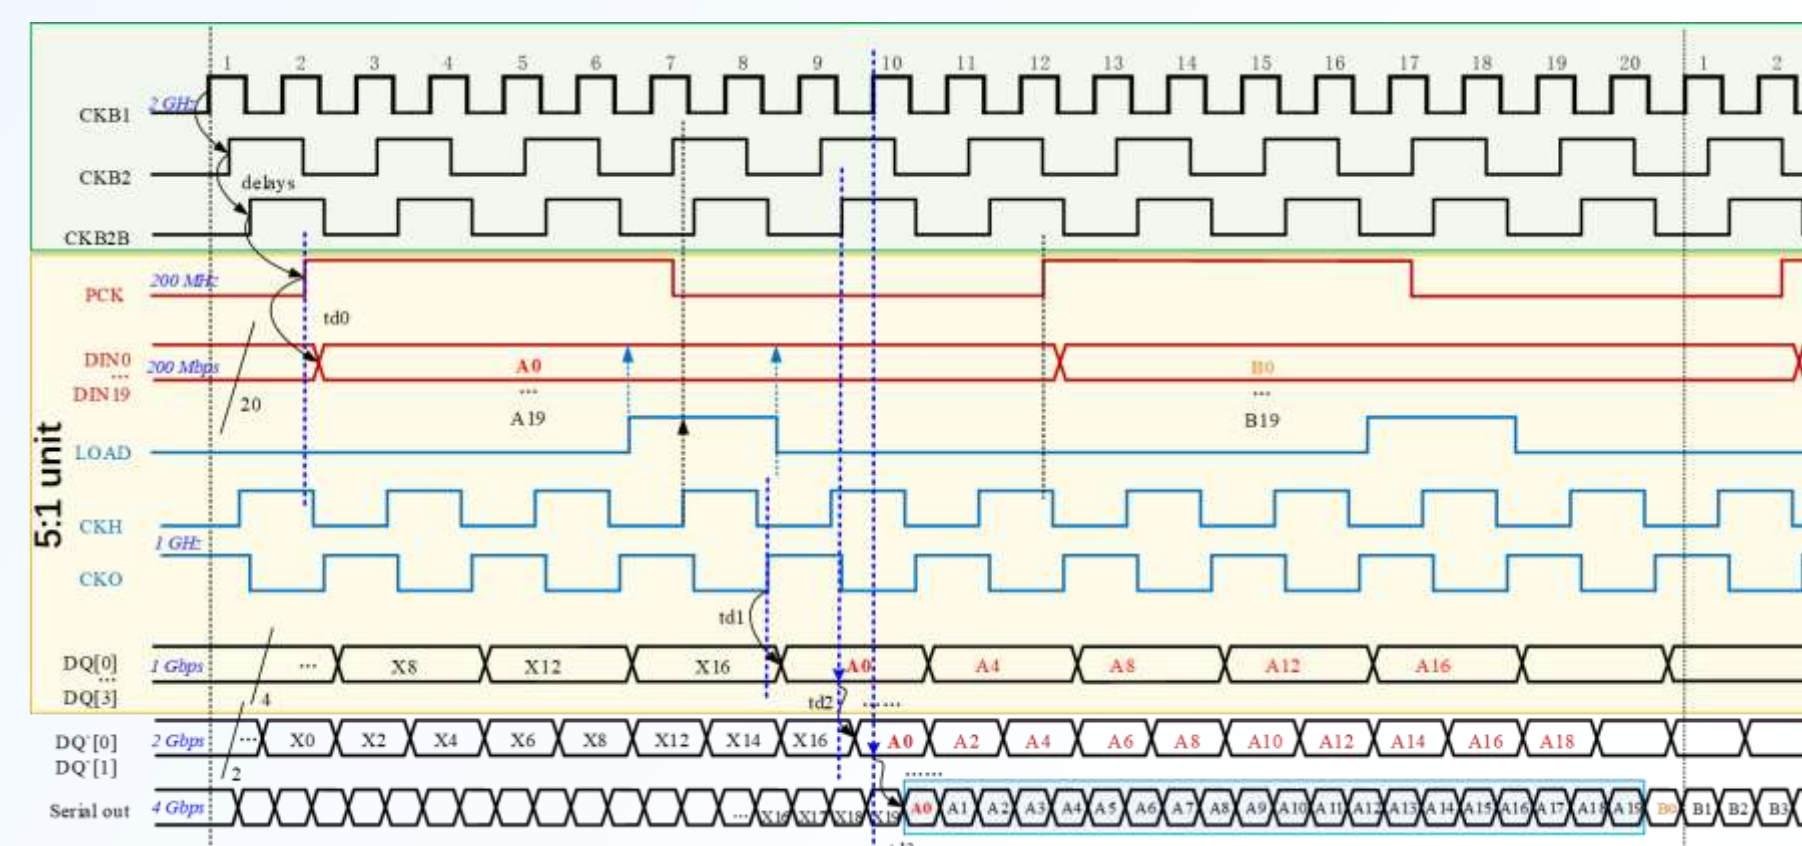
1 2 3 4 5 6 7 8 9 10 11 12 13 14 15 16 17 18 19 20 1 2

CKB1 2 GHz
CKB2
delays
CKB2B

PCK 200 MHz
td0
DIN0 200 Mbps A0 B0
...
DIN19
... ...
20 A19 B19
LOAD
5:1 unit
CKH
1 GHz
CKO
td1
DQ[0] 1 Gbps ... X8 X12 X16 A0 A4 A8 A12 A16
...
DQ[3]
4 td2 ......
DQ'[0] 2 Gbps ... X0 X2 X4 X6 X8 X12 X14 X16 A0 A2 A4 A6 A8 A10 A12 A14 A16 A18
DQ'[1]
2 ......
Serial out 4 Gbps ... X16 X17 X18 X19 A0 A1 A2 A3 A4 A5 A6 A7 A8 A9 A10 A11 A12 A13 A14 A15 A16 A17 A18 A19 B0 B1 B2 B3